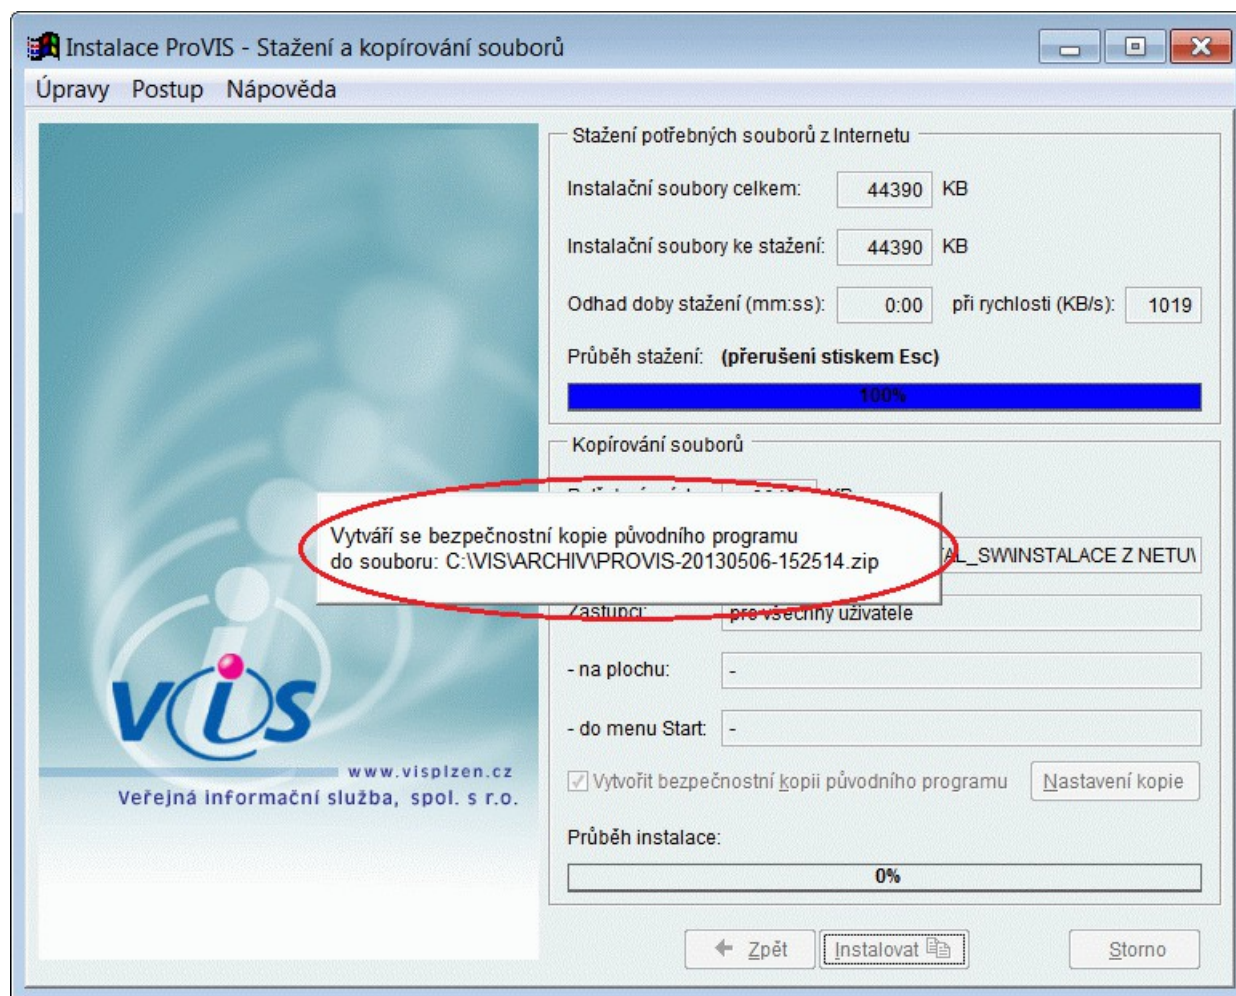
Instalace ProVIS - Stažení a kopírování souborů

Úpravy Postup Nápověda

VIS

www.visplzen.cz

Veřejná informační služba, spol. s r.o.

Stažení potřebných souborů z Internetu

Instalační soubory celkem: 44390 KB

Instalační soubory ke stažení: 44390 KB

Odhad doby stažení (mm:ss): 0:00 při rychlosti (KB/s): 1019

Průběh stažení: (přerušení stiskem Esc)

100%

Kopírování souborů

Vytváří se bezpečnostní kopie původního programu do souboru: C:\VIS\ARCHIV\PROVIS-20130506-152514.zip

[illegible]AL_SW\INSTALACE Z NETU\

Zástupci: pro všechny uživatele

- na plochu: -

- do menu Start: -

Vytvořit bezpečnostní kopii původního programu

Nastavení kopie

Průběh instalace:

0%

Zpět

Instalovat

Storno